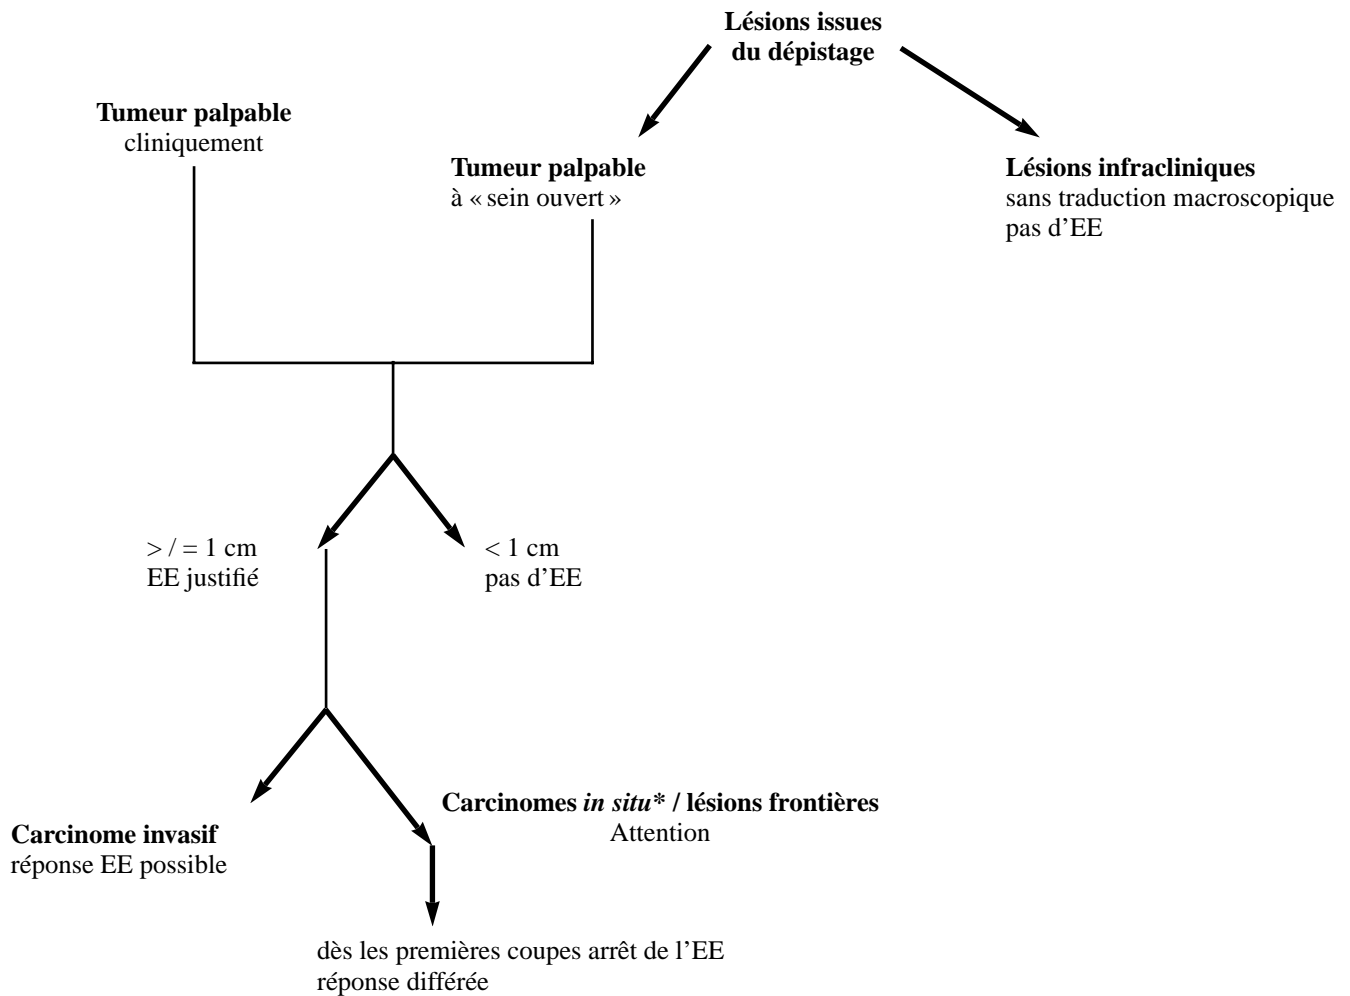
**Lésions issues du dépistage**

**Tumeur palpable**
cliniquement

**Tumeur palpable**
à « sein ouvert »

**Lésions infracliniques**
sans traduction macroscopique
pas d'EE

> / = 1 cm
EE justifié

< 1 cm
pas d'EE

**Carcinome invasif**
réponse EE possible

**Carcinomes *in situ*\* / lésions frontières**
Attention

dès les premières coupes arrêt de l'EE
réponse différée